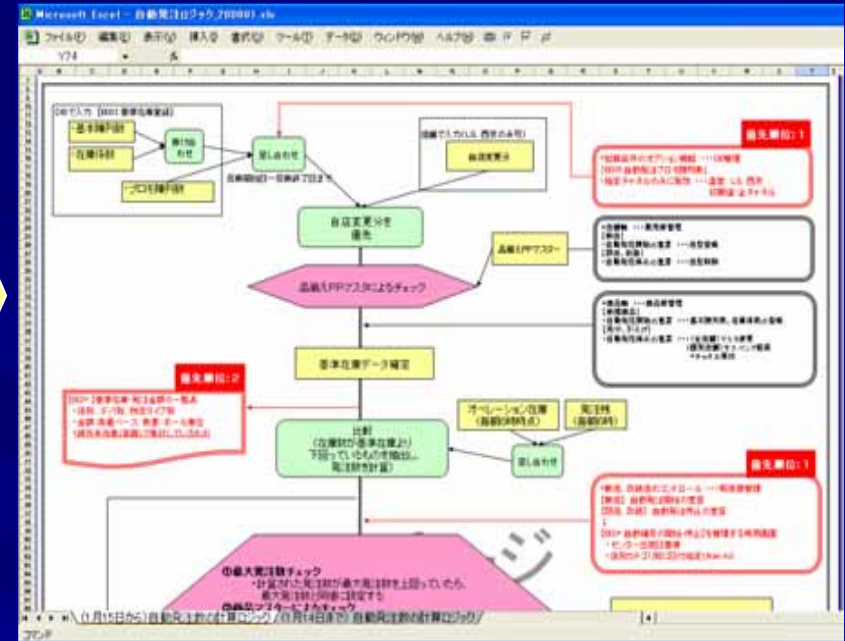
Microsoft Excel - 自動発注ロジック_200801.xls

ファイル(F) 編集(E) 表示(V) 挿入(I) 書式(O) ツール(T) データ(D) ウィンドウ(W) ヘルプ(H)

Y74

DBで入力 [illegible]

基準棚卸

在庫棚卸

突合わせ

プロモ棚卸

差し合わせ

自動補給日一日単位で日まで

現場で入力(LL 西京のみ可)

自店変更分

自店変更分を優先

品番&PPマスター

品番&PPマスタによるチェック

基準在庫データ確定

優先順位：2

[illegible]

比較
(在庫数が基準在庫より下回っているものを抽出…発注数計算)

オペレーション在庫
(指標日時点)

発注残
(指標日時点)

差し合わせ

優先順位：1

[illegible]

優先順位：1

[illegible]

優先順位：1

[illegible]

自動発注数チェック
・計算された発注数が最大発注数を上回っていたら、最大発注数を発注数に設定する
自動品マスターによるチェック

(1月15日から) 自動発注の計算ロジック (1月14日まで) 自動発注数の計算ロジック

コマンド